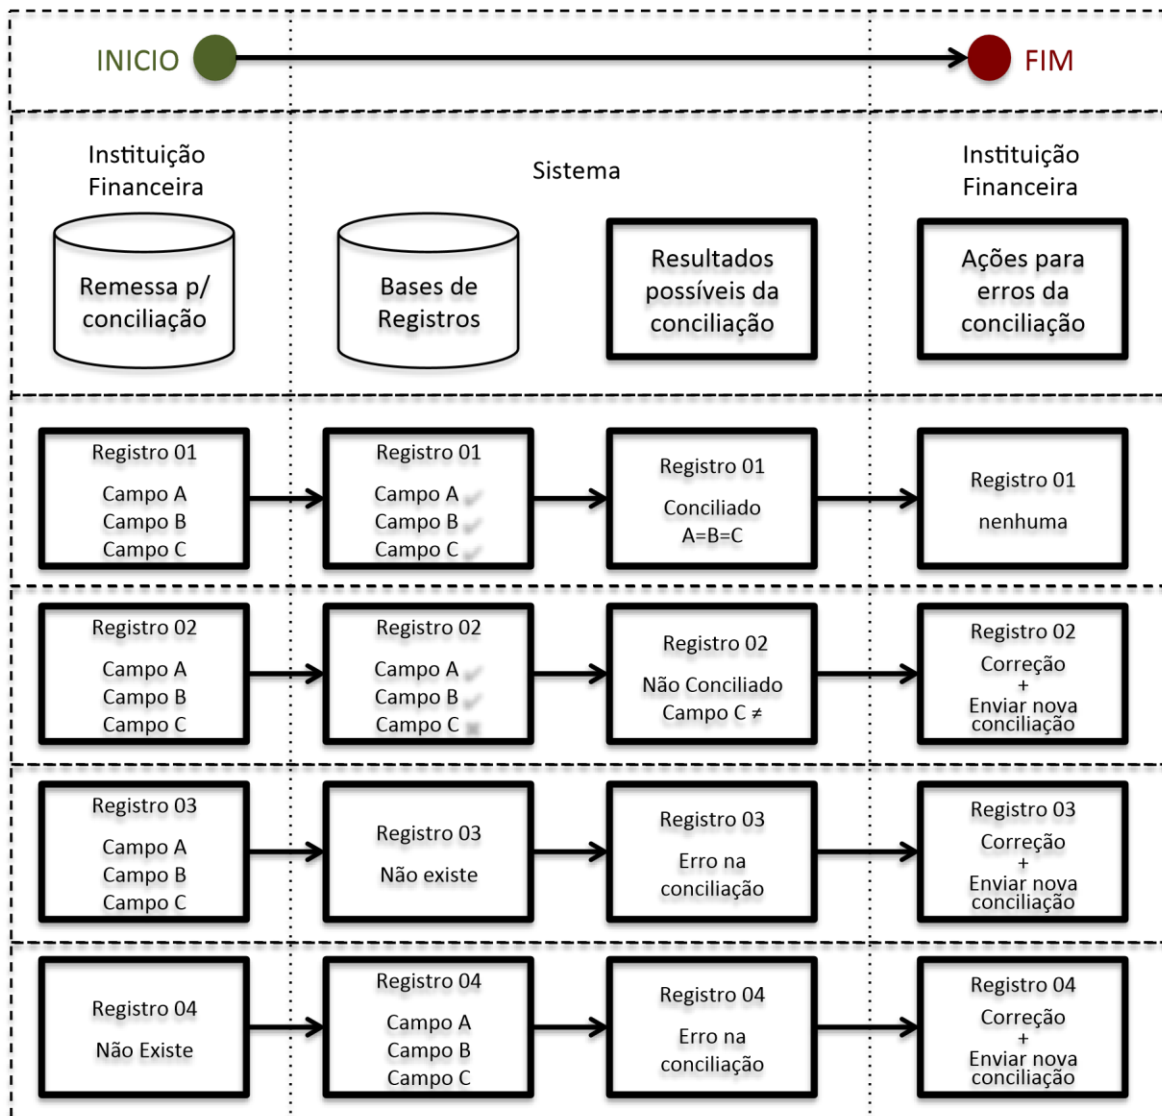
INICIO

FIM

Instituição Financeira

Sistema

Instituição Financeira

Remessa p/ conciliação

Bases de Registros

Resultados possíveis da conciliação

Ações para erros da conciliação

Registro 01
Campo A
Campo B
Campo C

Registro 01
Campo A
Campo B
Campo C

Registro 01
Conciliado
A=B=C

Registro 01
nenhuma

Registro 02
Campo A
Campo B
Campo C

Registro 02
Campo A
Campo B
Campo C

Registro 02
Não Conciliado
Campo C ≠

Registro 02
Correção
+
Enviar nova conciliação

Registro 03
Campo A
Campo B
Campo C

Registro 03
Não existe

Registro 03
Erro na conciliação

Registro 03
Correção
+
Enviar nova conciliação

Registro 04
Não Existe

Registro 04
Campo A
Campo B
Campo C

Registro 04
Erro na conciliação

Registro 04
Correção
+
Enviar nova conciliação